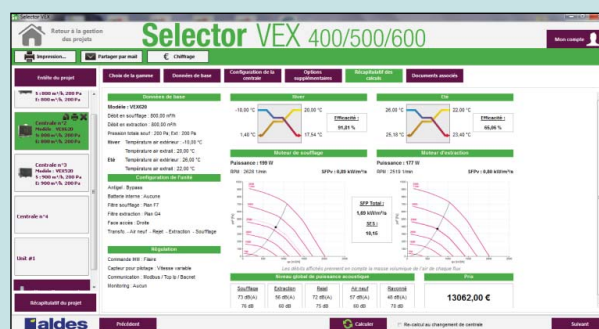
Selector VEX

Retour à la gestion des projets

Selector VEX 400/500/600

Mon compte

Impression...
Partager par mail
Chiffrage

Profils du projet
Choix de la gamme
Données de base
Configuration de la centrale
Options supplémentaires
Récapitulatif des calculs
Documents associés

S: 800 m³/h, 200 Pa
E: 800 m³/h, 200 Pa

Centrale n°2
Modèle : VEX520
S: 800 m³/h, 200 Pa
E: 800 m³/h, 200 Pa

Centrale n°3
Modèle : VEX520
S: 900 m³/h, 200 Pa
E: 900 m³/h, 200 Pa

Centrale n°4

Unit #1

Récapitulatif du projet

Données de base
Modèle : VEX520
Débit en soufflage : 800,00 m³/h
Débit en extraction : 800,00 m³/h
Pression totale ext : 200 Pa, Ext : 200 Pa
Hiver Température air extérieur : -10,00 °C
Température air extrait : 20,00 °C
Eté Température air extérieur : 26,00 °C
Température air extrait : 22,00 °C

Configuration de l'unité
Antigel : Bypass
Batterie interne : Aucune
Filtre soufflage : Plan F7
Filtre extraction : Plan G4
Face accès : Droite
Transfo : Air neuf - Rejet - Extraction - Soufflage

Régulation
Commande HMI : Filaire
Capteur pour pilotage : Vitesse variable
Communication : Modbus / Tcp Ip / Bacnet
Monitoring : Aucun

Hiver
-10,00 °C
20,00 °C
1,40 °C
17,54 °C
Efficacité : 91,81 %

Eté
26,00 °C
22,00 °C
25,10 °C
23,40 °C
Efficacité : 66,06 %

Moteur de soufflage
Puissance : 198 W
SFPv : 0,89 kW/m³/s

Moteur d'extraction
Puissance : 177 W
SFPv : 0,80 kW/m³/s

SFP Total : 1,69 kW/m³/s
SFS : 10,16

Les débits affichés prennent en compte la masse volumique de l'air de chaque flux

Niveau global de puissance acoustique
| Soufflage | Extraction | Rejet | Air neuf | Rayonné |
|---|---|---|---|---|
| 73 dB(A) | 50 dB(A) | 72 dB(A) | 57 dB(A) | 45 dB(A) |
| 79 dB | 60 dB | 76 dB | 60 dB | 51 dB |

Prix
13062,00 €

aldes
Précédent
Calculer
Re-calcul au changement de centrale
Suivant